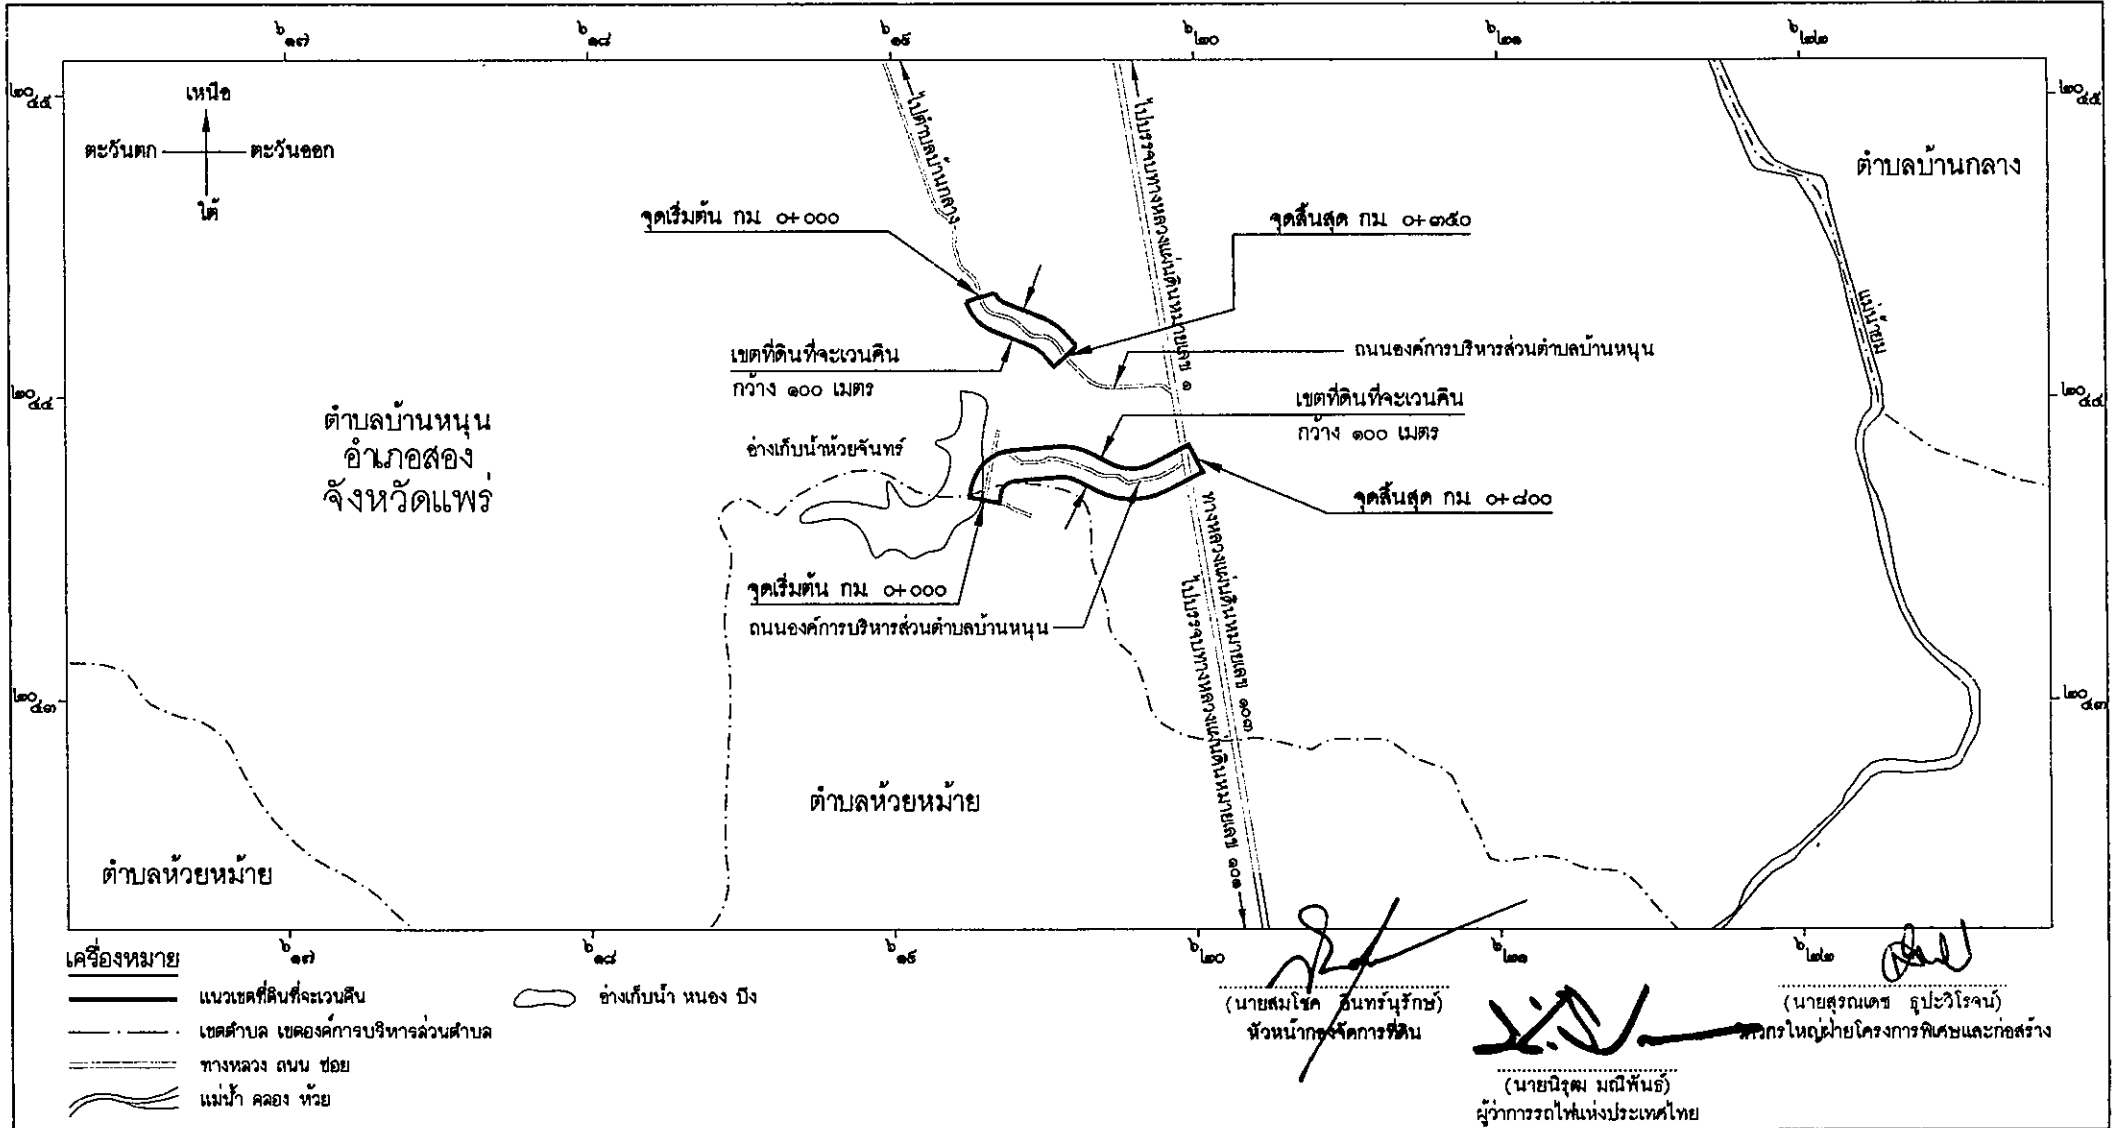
๖๑๗ ๖๑๘ ๖๑๙ ๖๒๐ ๖๒๑ ๖๒๒

๒๐๔๕ ๒๐๔๕

เหนือ
ตะวันตก ตะวันออก
ใต้

ไปตำบลบ้านกลาง

ไปบรรจบทางหลวงแผ่นดินหมายเลข ๑

ตำบลบ้านกลาง

แม่น้ำยม

จุดเริ่มต้น กม ๐+๐๐๐

จุดสิ้นสุด กม ๐+๓๕๐

เขตที่ดินที่จะเวนคืน
กว้าง ๑๐๐ เมตร

ถนนองค์การบริหารส่วนตำบลบ้านหนุน

๒๐๔๔ ๒๐๔๔

ตำบลบ้านหนุน
อำเภอสอง
จังหวัดแพร่

อ่างเก็บน้ำห้วยจันทร์

เขตที่ดินที่จะเวนคืน
กว้าง ๑๐๐ เมตร

จุดสิ้นสุด กม ๐+๘๐๐

ทางหลวงแผ่นดินหมายเลข ๑๐๓

ไปบรรจบทางหลวงแผ่นดินหมายเลข ๑๐๑

จุดเริ่มต้น กม ๐+๐๐๐

ถนนองค์การบริหารส่วนตำบลบ้านหนุน

๒๐๔๓ ๒๐๔๓

ตำบลห้วยหม้าย

ตำบลห้วยหม้าย

๖๑๗ ๖๑๘ ๖๑๙ ๖๒๐ ๖๒๑ ๖๒๒

เครื่องหมาย
แนวเขตที่ดินที่จะเวนคืน
เขตตำบล เขตองค์การบริหารส่วนตำบล
ทางหลวง ถนน ซอย
แม่น้ำ คลอง ห้วย
อ่างเก็บน้ำ หนอง บึง

(นายสมโชค อินทร์นุรักษ์)
หัวหน้ากองจัดการที่ดิน

(นายนิรุฒ มณีพันธ์)
ผู้ว่าการรถไฟแห่งประเทศไทย

(นายสุรณเดช ธูปะวิโรจน์)
วิศวกรใหญ่ฝ่ายโครงการพิเศษและก่อสร้าง